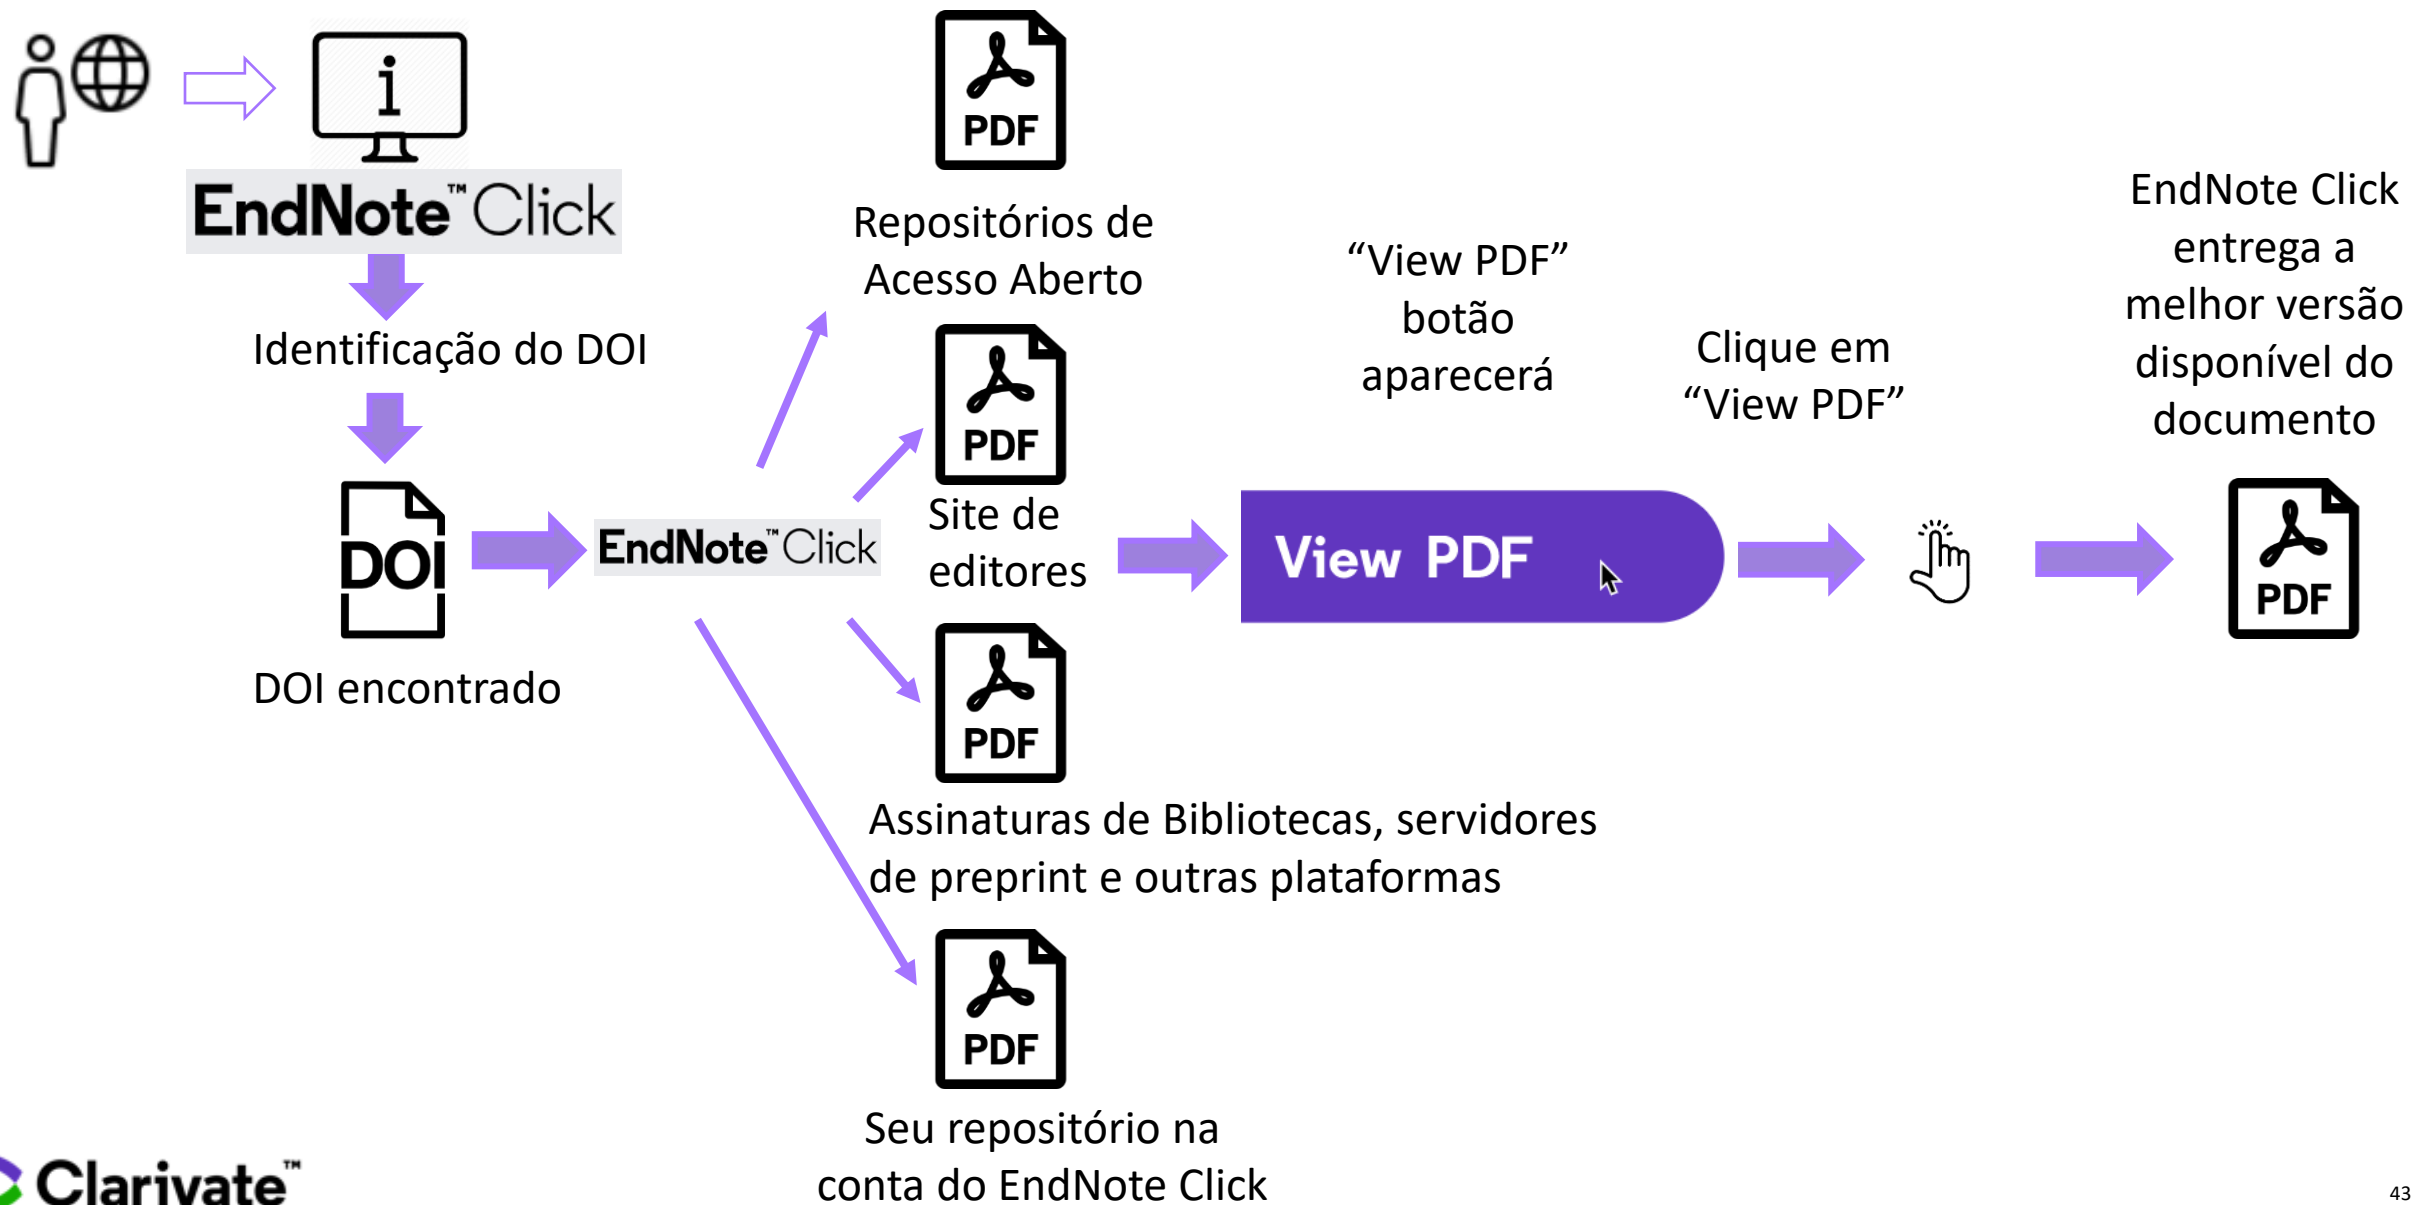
i

EndNote™ Click

Identificação do DOI

DOI

DOI encontrado

EndNote™ Click

PDF

Repositórios de Acesso Aberto

PDF

Site de editores

PDF

Assinaturas de Bibliotecas, servidores de preprint e outras plataformas

PDF

Seu repositório na conta do EndNote Click

"View PDF" botão aparecerá

View PDF

Clique em "View PDF"

EndNote Click entrega a melhor versão disponível do documento

PDF

Clarivate™

43